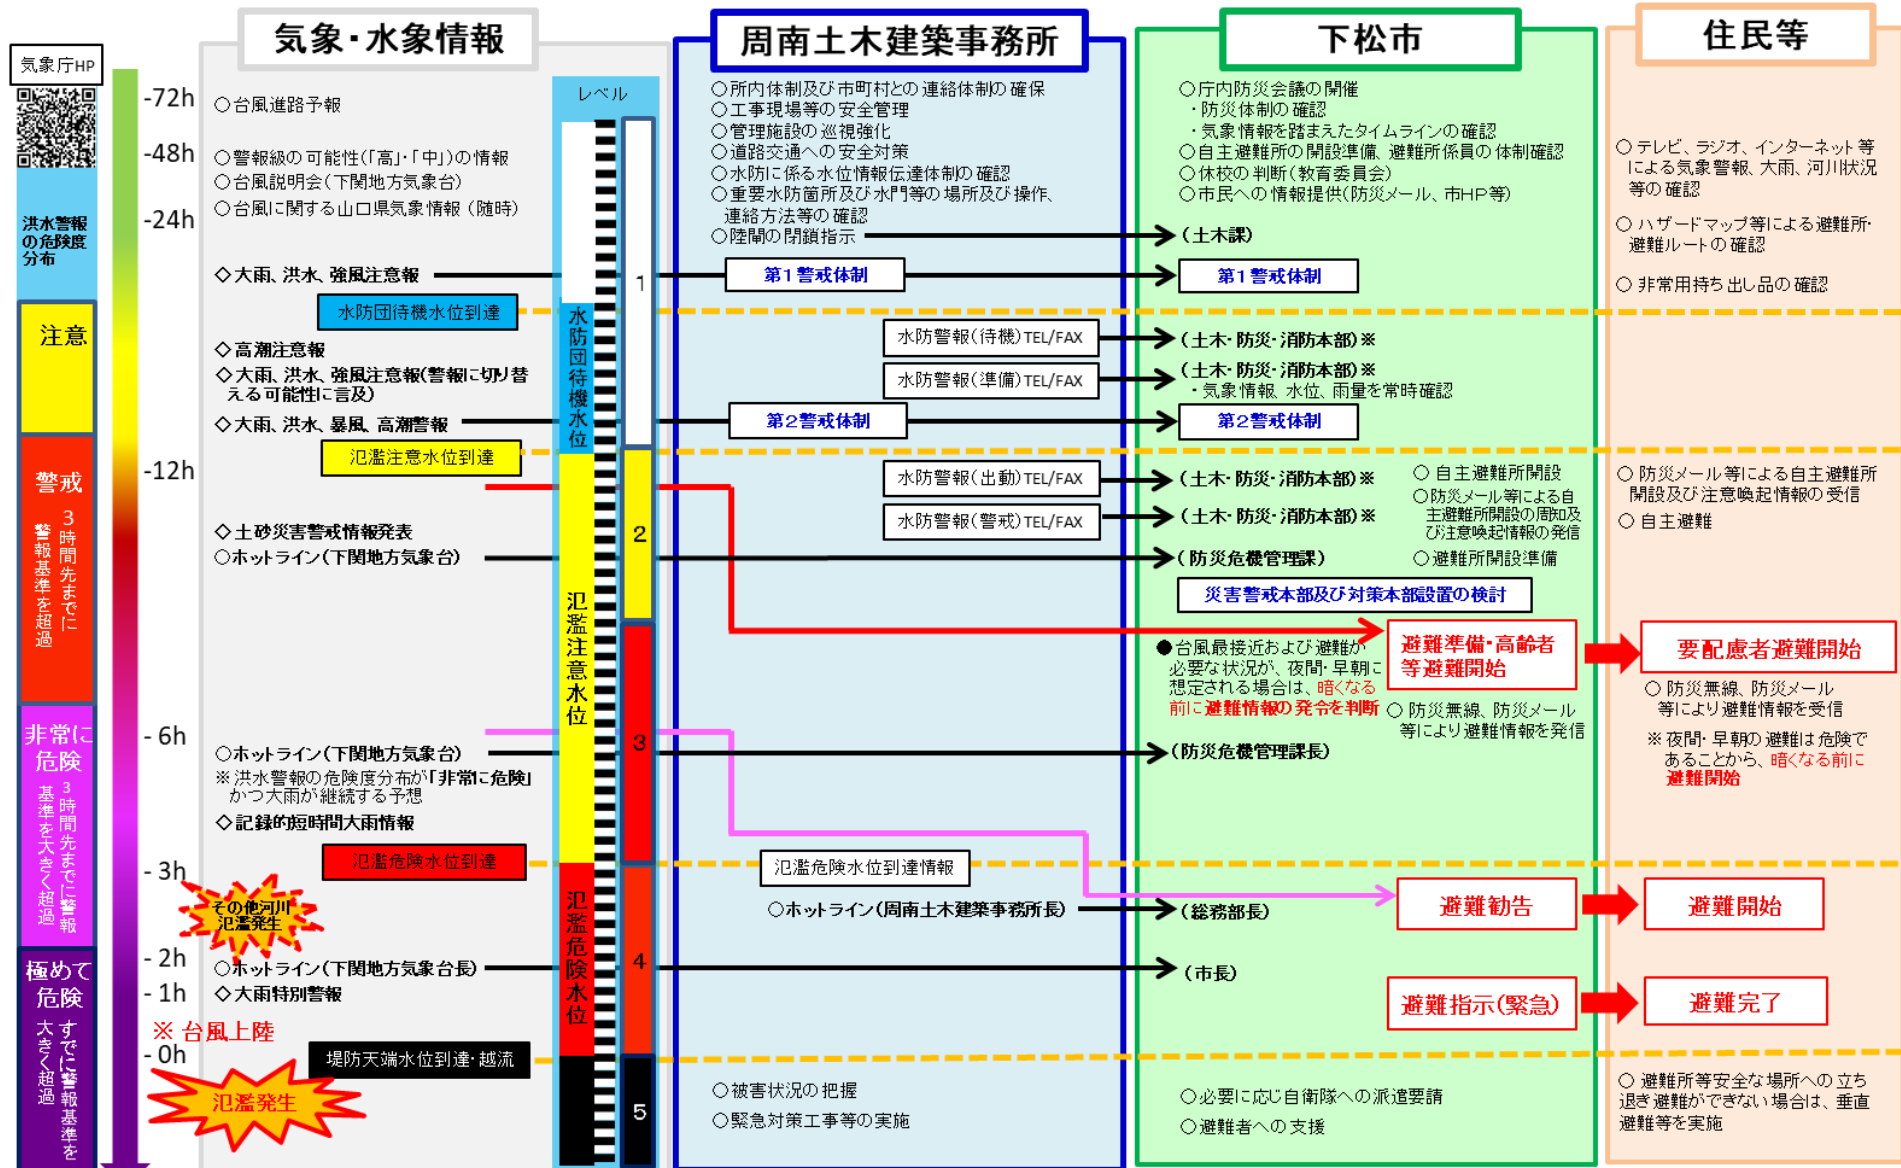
気象庁HP

洪水警報の危険度分布

注意

警戒
3時間先までに警報基準を超過

非常に危険
3時間先までに警報基準を大きく超過

極めて危険
すでに警報基準を大きく超過

-72h
-48h
-24h
-12h
- 6h
- 3h
- 2h
- 1h
- 0h

気象・水象情報

○台風進路予報
○警報級の可能性(「高」・「中」)の情報
○台風説明会(下関地方気象台)
○台風に関する山口県気象情報(随時)
◇大雨、洪水、強風注意報
水防団待機水位到達
◇高潮注意報
◇大雨、洪水、強風注意報(警報に切り替える可能性に言及)
◇大雨、洪水、暴風、高潮警報
氾濫注意水位到達
◇土砂災害警戒情報発表
○ホットライン(下関地方気象台)
○ホットライン(下関地方気象台)
※洪水警報の危険度分布が「非常に危険」かつ大雨が継続する予想
◇記録的短時間大雨情報
氾濫危険水位到達
その他河川氾濫発生
○ホットライン(下関地方気象台長)
◇大雨特別警報
※ 台風上陸
堤防天端水位到達・越流
氾濫発生

レベル
水防団待機水位
氾濫注意水位
氾濫危険水位
1
2
3
4
5

周南土木建築事務所

○所内体制及び市町村との連絡体制の確保
○工事現場等の安全管理
○管理施設の巡視強化
○道路交通への安全対策
○水防に係る水位情報伝達体制の確認
○重要水防箇所及び水門等の場所及び操作、連絡方法等の確認
○陸閘の閉鎖指示
第1警戒体制
水防警報(待機)TEL/FAX
水防警報(準備)TEL/FAX
第2警戒体制
水防警報(出動)TEL/FAX
水防警報(警戒)TEL/FAX
氾濫危険水位到達情報
○ホットライン(周南土木建築事務所長)
○被害状況の把握
○緊急対策工事等の実施

下松市

○庁内防災会議の開催
・防災体制の確認
・気象情報を踏まえたタイムラインの確認
○自主避難所の開設準備、避難所係員の体制確認
○休校の判断(教育委員会)
○市民への情報提供(防災メール、市HP等)
(土木課)
第1警戒体制
(土木・防災・消防本部)※
(土木・防災・消防本部)※
・気象情報、水位、雨量を常時確認
第2警戒体制
(土木・防災・消防本部)※
(土木・防災・消防本部)※
○自主避難所開設
○防災メール等による自主避難所開設の周知及び注意喚起情報の発信
(防災危機管理課)
○避難所開設準備
災害警戒本部及び対策本部設置の検討
●台風最接近および避難が必要な状況が、夜間・早朝に想定される場合は、暗くなる前に避難情報の発令を判断
避難準備・高齢者等避難開始
○防災無線、防災メール等により避難情報を発信
(防災危機管理課長)
(総務部長)
避難勧告
(市長)
避難指示(緊急)
○必要に応じ自衛隊への派遣要請
○避難者への支援

住民等

○テレビ、ラジオ、インターネット等による気象警報、大雨、河川状況等の確認
○ハザードマップ等による避難所・避難ルートの確認
○非常用持ち出し品の確認
○防災メール等による自主避難所開設及び注意喚起情報の受信
○自主避難
要配慮者避難開始
○防災無線、防災メール等により避難情報を受信
※夜間・早朝の避難は危険であることから、暗くなる前に避難開始
避難開始
避難完了
○避難所等安全な場所への立ち退き避難ができない場合は、垂直避難等を実施